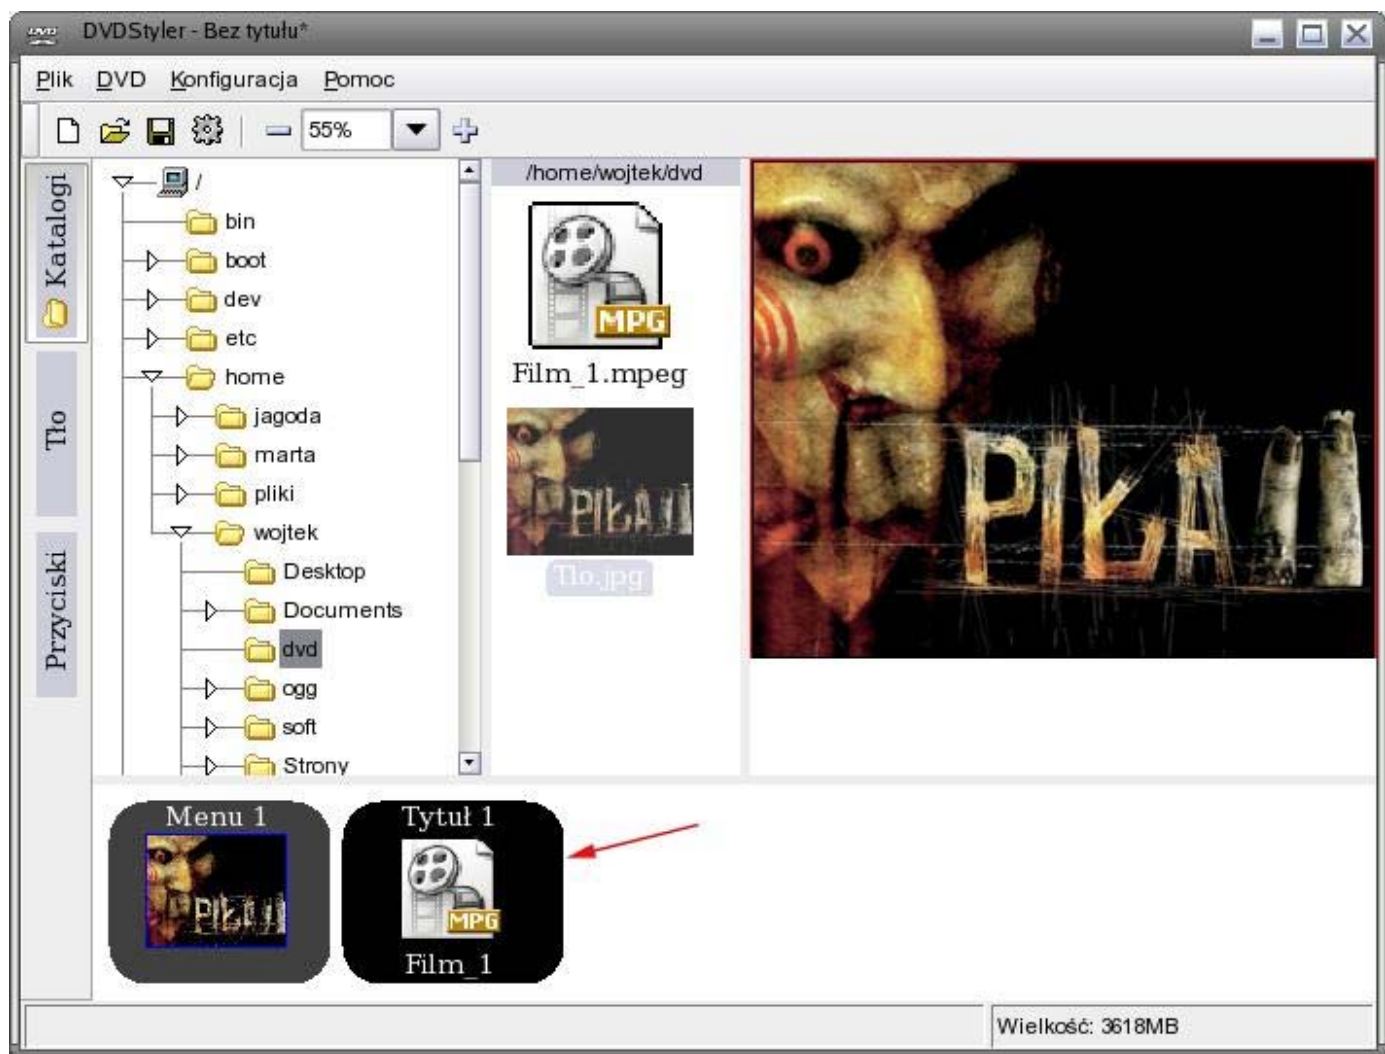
DVDStyler - Bez tytułu*

Plik DVD Konfiguracja Pomoc

55%

Katalogi
Tło
Przyciski

/
bin
boot
dev
etc
home
jagoda
marta
pliki
wojtek
Desktop
Documents
dvd
ogg
soft
Strony

/home/wojtek/dvd

MPG
Film_1.mpeg

PIŁA II
Tlo.jpg

PIŁA II

Menu 1
PIŁA II

Tytuł 1
MPG
Film_1

Wielkość: 3618MB